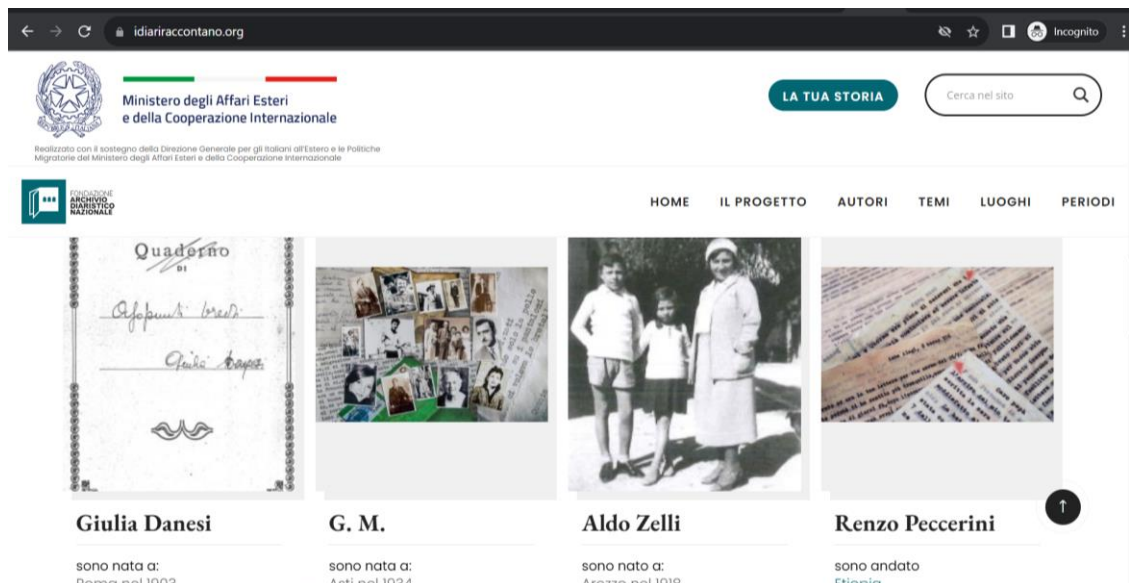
idiariraccontano.org

Incognito

Ministero degli Affari Esteri
e della Cooperazione Internazionale

Realizzato con il sostegno della Direzione Generale per gli Italiani all'Estero e le Politiche Migratorie del Ministero degli Affari Esteri e della Cooperazione Internazionale

LA TUA STORIA

Cerca nel sito

FONDAZIONE ARCHIVIO DIARISTICO NAZIONALE

HOME IL PROGETTO AUTORI TEMI LUOGHI PERIODI

Quaderno
DI
Appunti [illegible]
Giulia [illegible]

Giulia Danesi

sono nata a:
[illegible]

G. M.

sono nata a:
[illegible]

Aldo Zelli

sono nato a:
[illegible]

Renzo Peccerini

sono andato
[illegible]